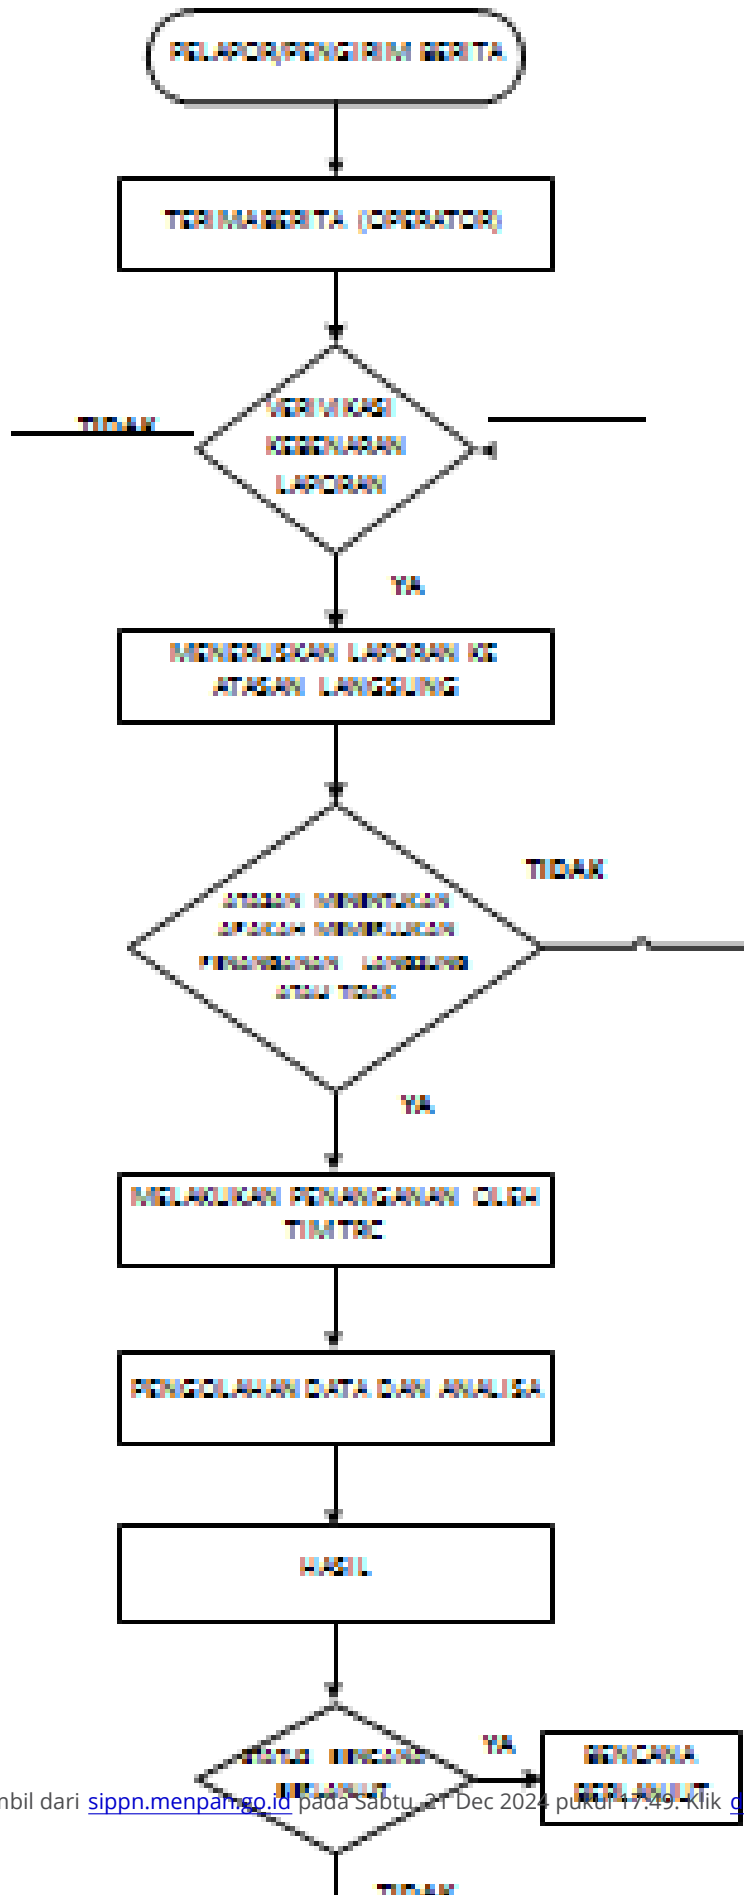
PELAPOR/PENGIRIM BERITA

TERIMA BERITA (OPERATOR)

TIDAK

VERIVIKASI KEBENARAN LAPORAN

YA

MENERUSKAN LAPORAN KE ATASAN LANGSUNG

TIDAK

ATASAN MENENTUKAN APAKAH MEMERLUKAN PENANGANAN LANGSUNG ATAU TIDAK

YA

MELAKUKAN PENANGANAN OLEH TIM TRC

PENGOLAHAN DATA DAN ANALISA

HASIL

STATUS BENCANA BERLANJUT

YA

BENCANA BERLANJUT

TIDAK

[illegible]mbil dari sippn.menpan.go.id pada Sabtu, 21 Dec 2024 pukul 17:49. Klik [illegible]